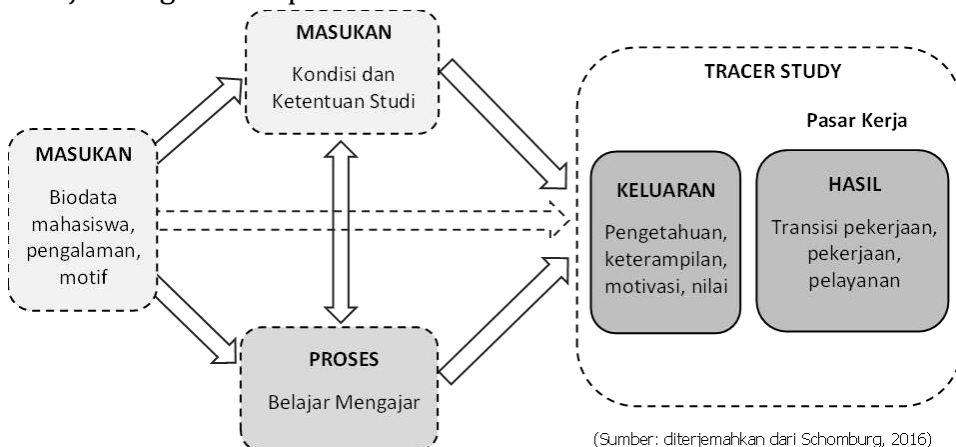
MASUKAN

Kondisi dan Ketentuan Studi

MASUKAN

Biodata mahasiswa, pengalaman, motif

PROSES

Belajar Mengajar

TRACER STUDY

Pasar Kerja

KELUARAN

Pengetahuan, keterampilan, motivasi, nilai

HASIL

Transisi pekerjaan, pekerjaan, pelayanan

(Sumber: diterjemahkan dari Schomburg, 2016)